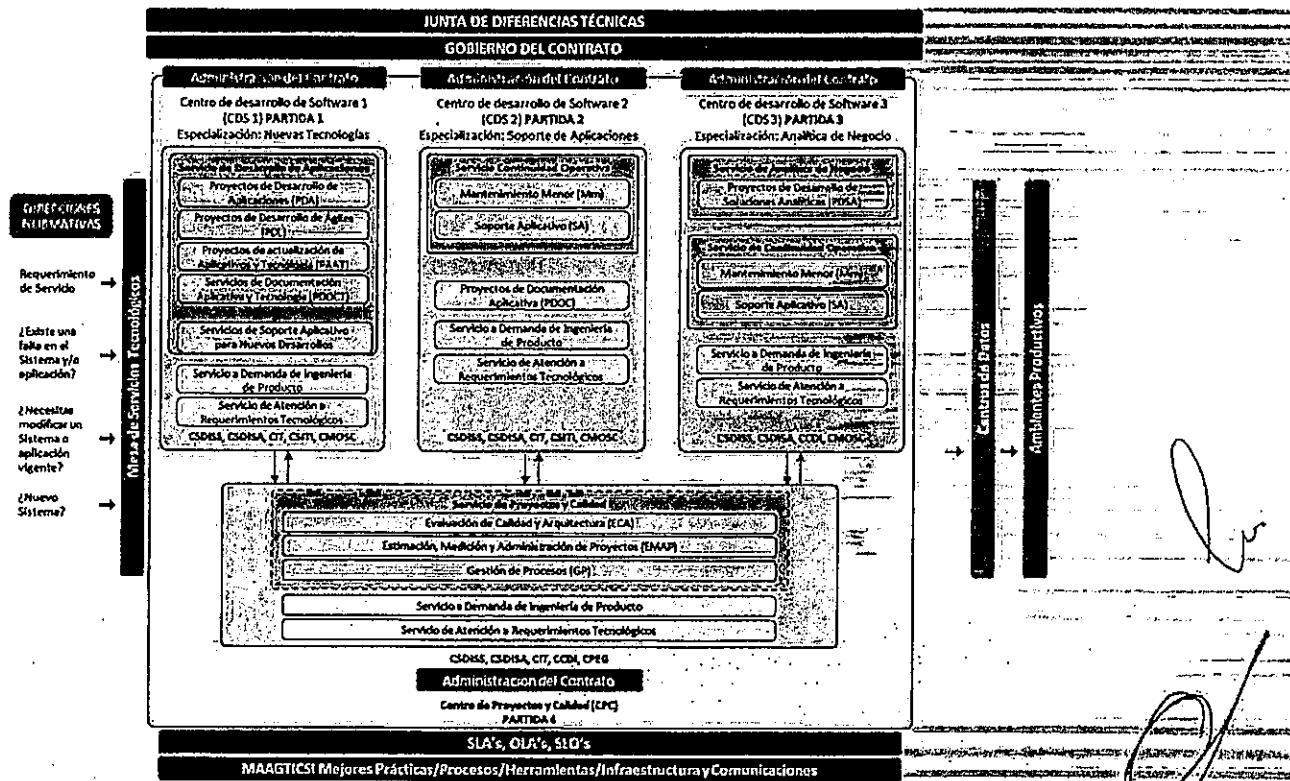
JUNTA DE DIFERENCIAS TÉCNICAS

GOBIERNO DEL CONTRATO

Administración del Contrato

Centro de desarrollo de Software 1 (CDS 1) PARTIDA 1
Especialización: Nuevas Tecnologías

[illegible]

Proyectos de Desarrollo de Aplicaciones (PDA)

Proyectos de Desarrollo de Ágiles (PDL)

Proyectos de actualización de Aplicativos y Tecnología (PAAT)

Servicios de Documentación Aplicativa y Tecnología (PDOCT)

Servicios de Soporte Aplicativo para Nuevos Desarrollos

Servicio a Demanda de Ingeniería de Producto

Servicio de Atención a Requerimientos Tecnológicos

CSDISS, CSDISA, CIT, CSITI, CMOSC

Administración del Contrato

Centro de desarrollo de Software 2 (CDS 2) PARTIDA 2
Especialización: Soporte de Aplicaciones

Servicio Continuidad Operativa

Mantenimiento Menor (MM)

Soporte Aplicativo (SA)

Proyectos de Documentación Aplicativa (PDOC)

Servicio a Demanda de Ingeniería de Producto

Servicio de Atención a Requerimientos Tecnológicos

CSDISS, CSDISA, CIT, CSITI, CMOSC

Administración del Contrato

Centro de desarrollo de Software 3 (CDS 3) PARTIDA 3
Especialización: Analítica de Negocio

Servicio de Analítica de Negocio

Proyectos de Desarrollo de Soluciones Analíticas (PDSA)

Servicio de Continuidad Operativa

Mantenimiento Menor (MM)

Soporte Aplicativo (SA)

Servicio a Demanda de Ingeniería de Producto

Servicio de Atención a Requerimientos Tecnológicos

CSDISS, CSDISA, CCDI, CMOSC

DIRECCIONES NORMATIVAS

Requerimiento de Servicio

¿Existe una falla en el Sistema y/o aplicación?

¿Necesitas modificar un Sistema o aplicación vigente?

¿Nuevo Sistema?

Mesa de Servicios Tecnológicos

Servicio de Proyectos y Calidad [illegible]

Evaluación de Calidad y Arquitectura (ECA)

Estimación, Medición y Administración de Proyectos (EMAP)

Gestión de Procesos (GP)

Servicio a Demanda de Ingeniería de Producto

Servicio de Atención a Requerimientos Tecnológicos

CSDISS, CSDISA, CIT, CCDI, CPEG

Administración del Contrato

Centro de Proyectos y Calidad (CPC)
PARTIDA 4

Centro de Datos

Ambientes Productivos

SLA's, OLA's, SLO's

MAAGTICSI Mejores Prácticas/Procesos/Herramientas/Infraestructura y Comunicaciones